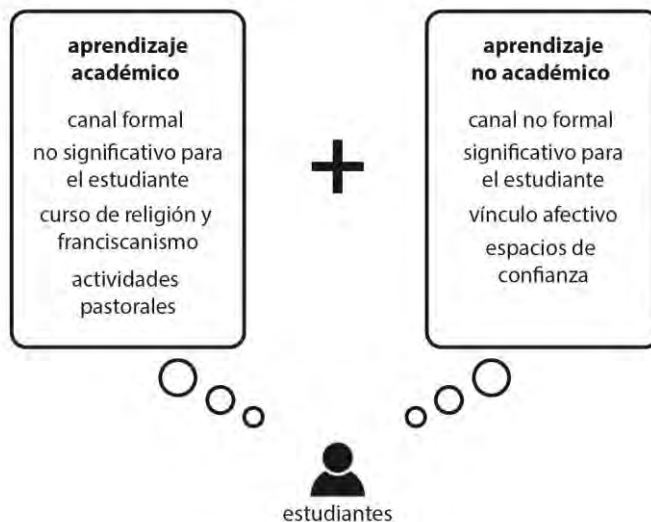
aprendizaje académico

canal formal

no significativo para el estudiante

curso de religión y franciscanismo

actividades pastorales

+

aprendizaje no académico

canal no formal

significativo para el estudiante

vínculo afectivo

espacios de confianza

estudiantes